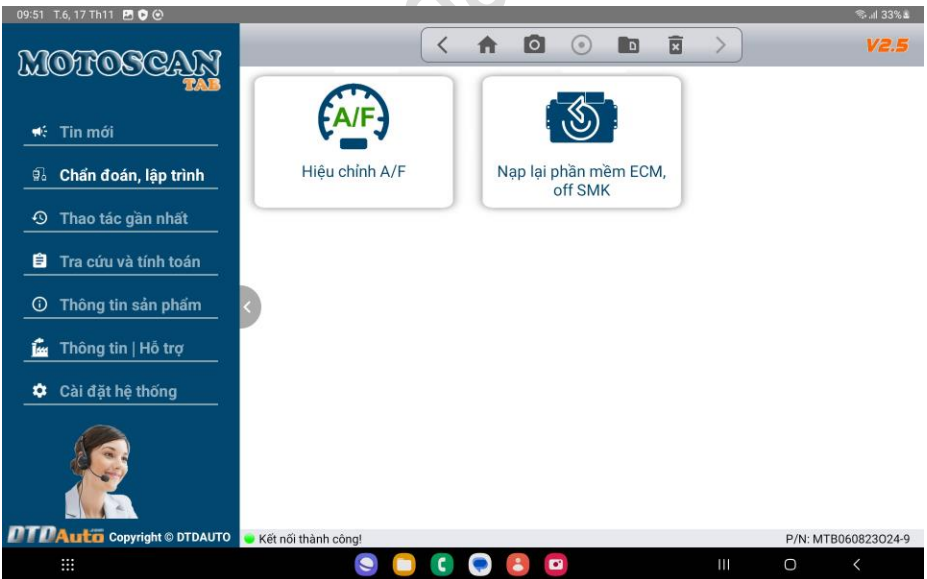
09:51 T.6, 17 Th11

33%

MOTOSCAN TAB

V2.5

Tin mới

Chẩn đoán, lập trình

Thao tác gần nhất

Tra cứu và tính toán

Thông tin sản phẩm

Thông tin | Hỗ trợ

Cài đặt hệ thống

A/F

Hiệu chỉnh A/F

Nạp lại phần mềm ECM, off SMK

DTDAuto Copyright © DTDAUTO

Kết nối thành công!

P/N: MTB060823O24-9